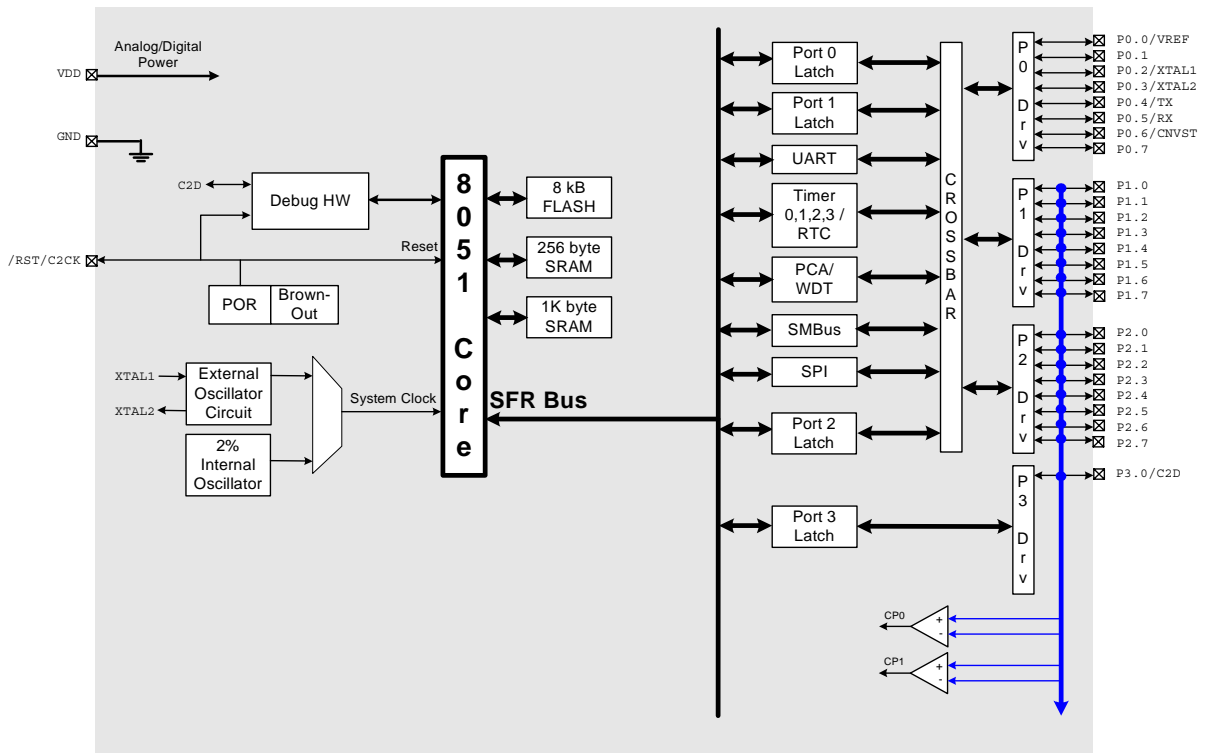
Analog/Digital Power

VDD

GND

C2D

Debug HW

Reset

/RST/C2CK

POR

Brown-Out

XTAL1

External Oscillator Circuit

XTAL2

System Clock

2% Internal Oscillator

8051 Core

8 kB FLASH

256 byte SRAM

1K byte SRAM

SFR Bus

Port 0 Latch

Port 1 Latch

UART

Timer 0,1,2,3 / RTC

PCA/ WDT

SMBus

SPI

Port 2 Latch

Port 3 Latch

CROSSBAR

P0 Drv

P1 Drv

P2 Drv

P3 Drv

P0.0/VREF
P0.1
P0.2/XTAL1
P0.3/XTAL2
P0.4/TX
P0.5/RX
P0.6/CNVST
P0.7

P1.0
P1.1
P1.2
P1.3
P1.4
P1.5
P1.6
P1.7

P2.0
P2.1
P2.2
P2.3
P2.4
P2.5
P2.6
P2.7

P3.0/C2D

CP0
+
-

CP1
+
-